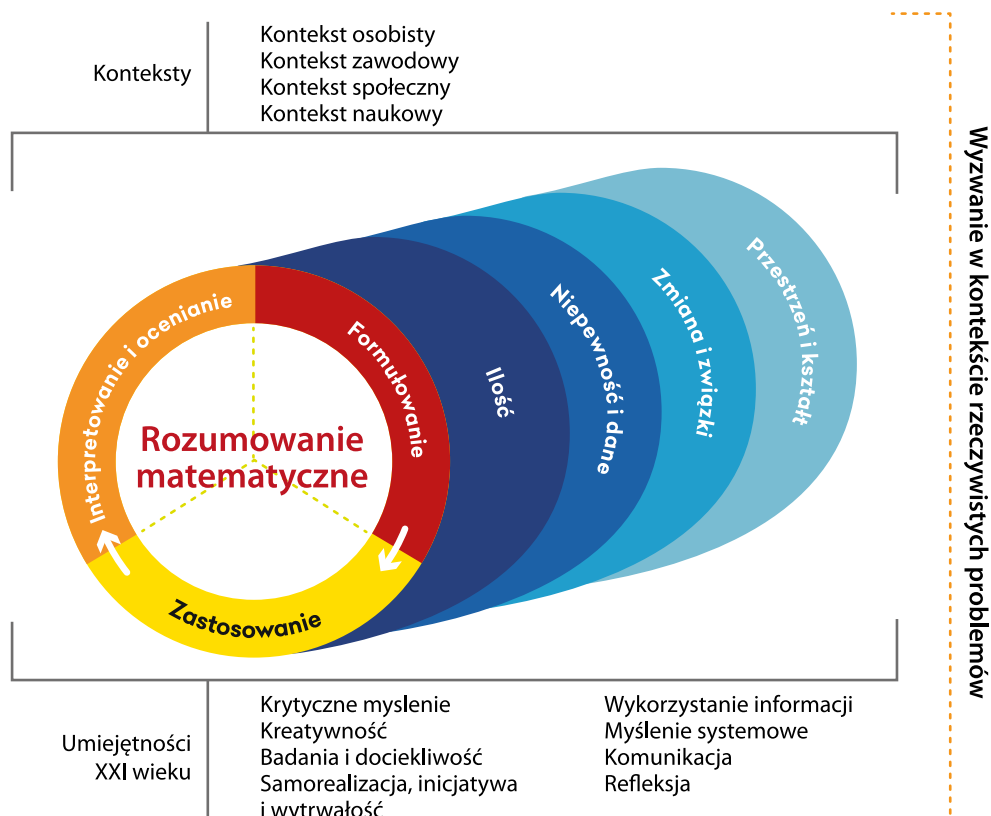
Konteksty

Kontekst osobisty
Kontekst zawodowy
Kontekst społeczny
Kontekst naukowy

Wyzwanie w kontekście rzeczywistych problemów

Interpretowanie i ocenianie

Formułowanie

Rozumowanie matematyczne

Zastosowanie

Ilość

Niepewność i dane

Zmiana i związki

Przestrzeń i kształt

Umiejętności XXI wieku

Krytyczne myslenie
Kreatywność
Badania i dociekliwość
Samorealizacja, inicjatywa i wytrwałość

Wykorzystanie informacji
Myślenie systemowe
Komunikacja
Refleksja